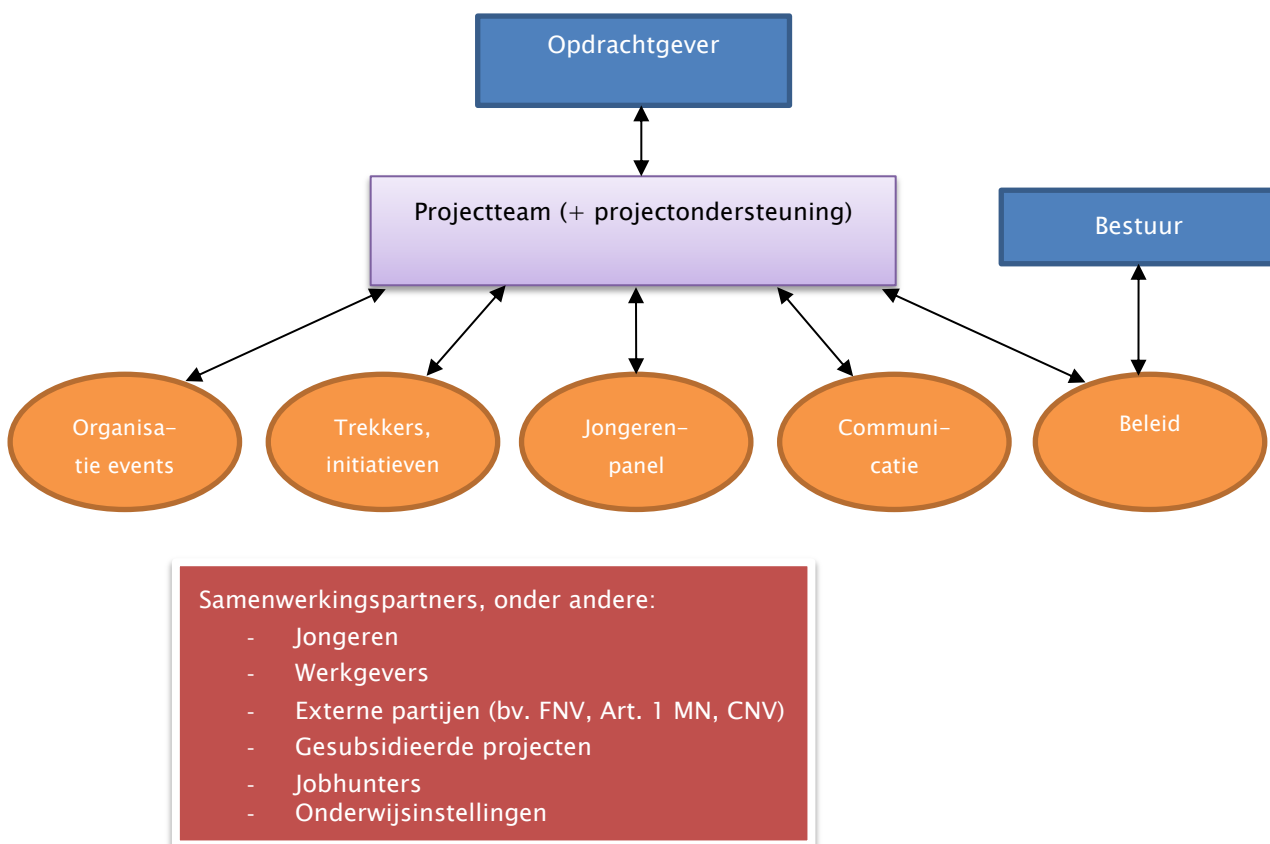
Opdrachtgever

Projectteam (+ projectondersteuning)

Bestuur

Organisa-
tie events

Trekkers,
initiatieven

Jongeren-
panel

Communi-
catie

Beleid

Samenwerkingspartners, onder andere:
- Jongeren
- Werkgevers
- Externe partijen (bv. FNV, Art. 1 MN, CNV)
- Gesubsidieerde projecten
- Jobhunters
- Onderwijsinstellingen